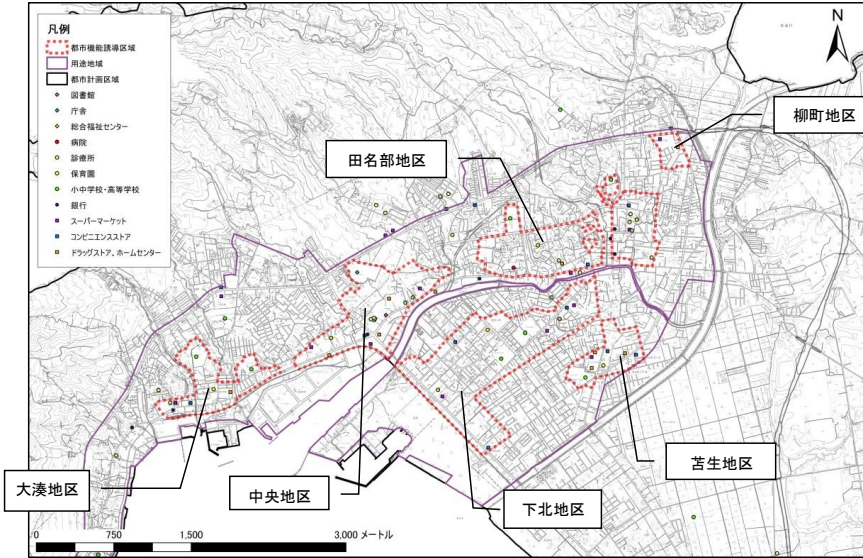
凡例
都市機能誘導区域
用途地域
都市計画区域
図書館
庁舎
総合福祉センター
病院
診療所
保育園
小中学校・高等学校
銀行
スーパーマーケット
コンビニエンスストア
ドラッグストア、ホームセンター

N

柳町地区
田名部地区
苫生地区
大湊地区
中央地区
下北地区

0 750 1,500 3,000 メートル